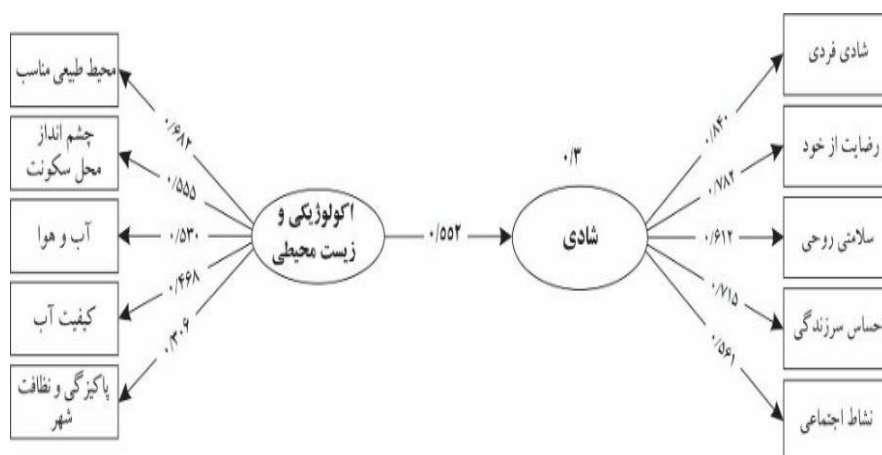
محیط طبیعی مناسب

چشم انداز محل سکونت

آب و هوا

کیفیت آب

پاکیزگی و نظافت شهر

۰/۶۸۲

۰/۵۵۵

۰/۵۳۰

۰/۴۶۸

۰/۳۰۶

اکولوژیکی و زیست محیطی

۰/۵۵۲

۰/۳

شادی

۰/۸۴۰

۰/۷۸۲

۰/۶۱۲

۰/۷۱۵

۰/۵۶۱

شادی فردی

رضایت از خود

سلامتی روحی

احساس سرزندگی

نشاط اجتماعی